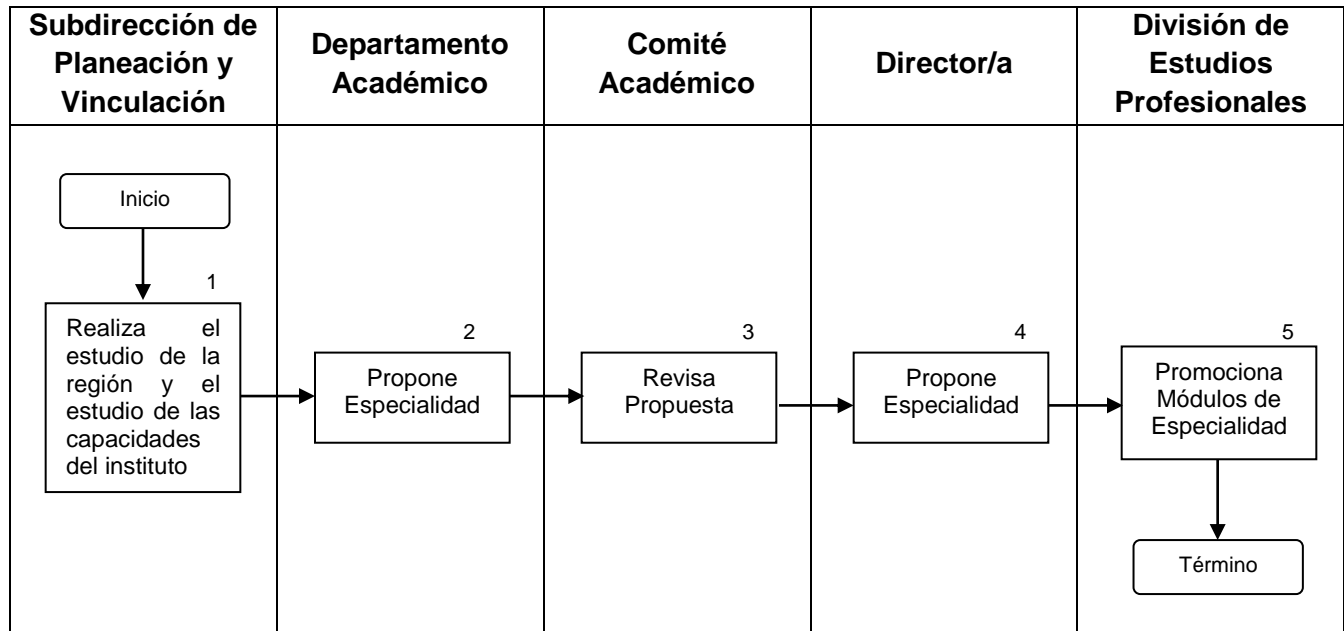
| Subdirección de Planeación y Vinculación | Departamento Académico | Comité Académico | Director/a | División de Estudios Profesionales |
|---|---|---|---|---|
| Inicio<br>1<br>Realiza el estudio de la región y el estudio de las capacidades del instituto | 2<br>Propone Especialidad | 3<br>Revisa Propuesta | 4<br>Propone Especialidad | 5<br>Promociona Módulos de Especialidad<br>Término |